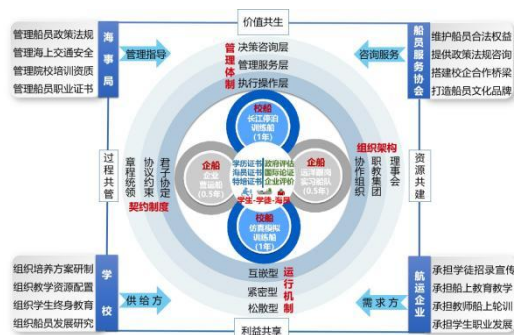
管理船员政策法规
管理海上交通安全
管理院校培训资质
管理船员职业证书

海事局

管理指导

价值共生

船员服务协会

咨询服务

维护船员合法权益
提供政策法规咨询
搭建校企合作桥梁
打造船员文化品牌

管理体制

决策咨询层
管理服务层
执行操作层

校船
长江游轮
训练船
(1年)

企船
企业
营运船
(0.5年)

学历证书
海员证书
特殊证书

政府评估
国际论证
企业评价

企船
远洋航线
实习航线
(0.5年)

学徒·学徒·海员

校船
仿真模拟
训练船
(1年)

过程共管

章程统领

协议约束

君子协定

契约制度

组织架构

职教集团

协作组织

理事会

资源共建

互嵌型
紧密型
松散型

运行机制

学校

供给方

组织培养方案研制
组织教学资源配置
组织学生终身教育
组织船员发展研究

利益共享

需求方

航运企业

承担学徒招录宣传
承担船上教育教学
承担教师船上轮训
承担学生职业发展